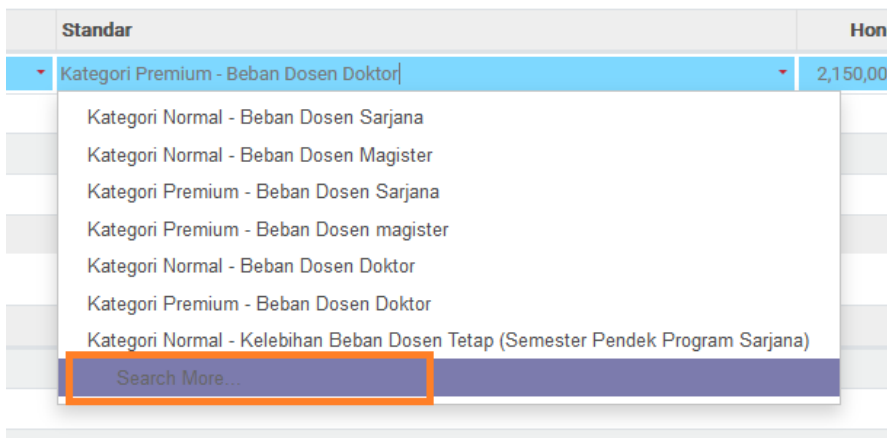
Standar | Hon

Kategori Premium - Beban Dosen Doktor | 2,150,00

Kategori Normal - Beban Dosen Sarjana
Kategori Normal - Beban Dosen Magister
Kategori Premium - Beban Dosen Sarjana
Kategori Premium - Beban Dosen magister
Kategori Normal - Beban Dosen Doktor
Kategori Premium - Beban Dosen Doktor
Kategori Normal - Kelebihan Beban Dosen Tetap (Semester Pendek Program Sarjana)
Search More...